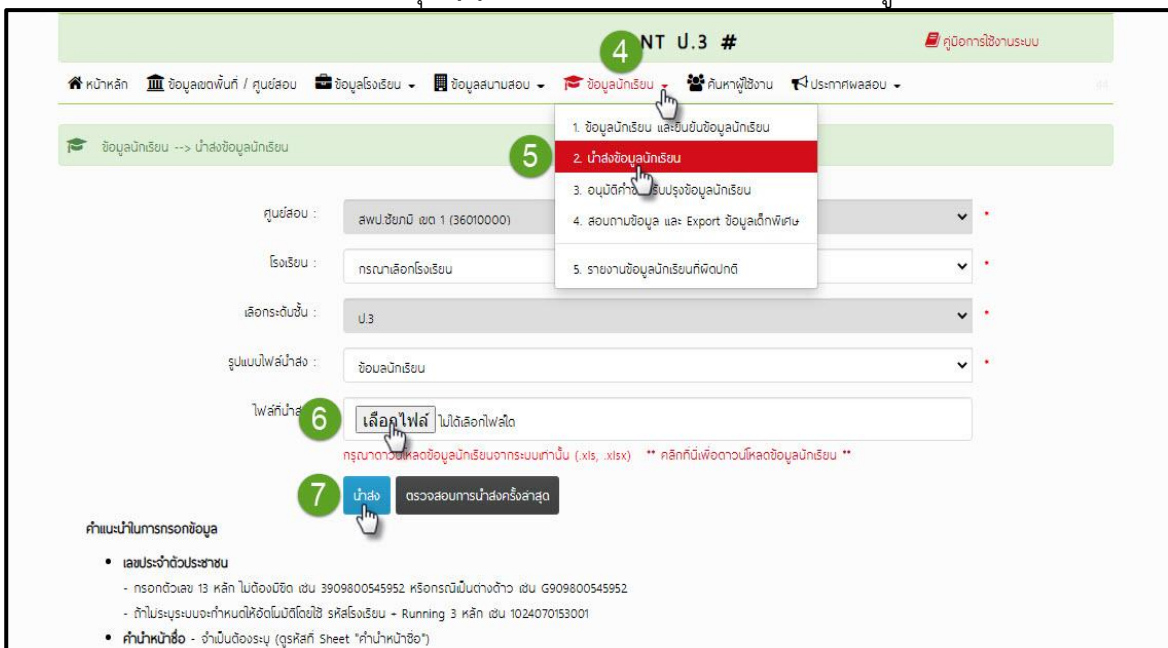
4 NT ป.3 #

คู่มือการใช้งานระบบ

หน้าหลัก ข้อมูลเขตพื้นที่ / ศูนย์สอบ ข้อมูลโรงเรียน ข้อมูลสนามสอบ ข้อมูลนักเรียน ค้นหาผู้ใช้งาน ประกาศผลสอบ

ข้อมูลนักเรียน --> นำส่งข้อมูลนักเรียน

1. ข้อมูลนักเรียน และยืนยันข้อมูลนักเรียน
5 2. นำส่งข้อมูลนักเรียน
3. อนุมัติคำขอ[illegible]ปรับปรุงข้อมูลนักเรียน
4. สอบถามข้อมูล และ Export ข้อมูลเด็กพิเศษ
5. รายงานข้อมูลนักเรียนที่ผิดปกติ

ศูนย์สอบ : สพป.ชัยภูมิ เขต 1 (36010000)

โรงเรียน : กรุณาเลือกโรงเรียน

เลือกระดับชั้น : ป.3

รูปแบบไฟล์นำส่ง : ข้อมูลนักเรียน

ไฟล์ที่นำส่ง 6 เลือกไฟล์ ไม่ได้เลือกไฟล์ใด

กรุณาดาวน์โหลดข้อมูลนักเรียนจากระบบเท่านั้น (.xls, .xlsx) ** คลิกที่นี่เพื่อดาวน์โหลดข้อมูลนักเรียน **

7 นำส่ง ตรวจสอบการนำส่งครั้งล่าสุด

คำแนะนำในการกรอกข้อมูล

• เลขประจำตัวประชาชน
- กรอกตัวเลข 13 หลัก ไม่ต้องมีขีด เช่น 3909800545952 หรือกรณีเป็นต่างด้าว เช่น G909800545952
- ถ้าไม่ระบุระบบจะกำหนดให้อัตโนมัติโดยใช้ รหัสโรงเรียน + Running 3 หลัก เช่น 1024070153001

• คำนำหน้าชื่อ - จำเป็นต้องระบุ (ดูรหัสที่ Sheet "คำนำหน้าชื่อ")